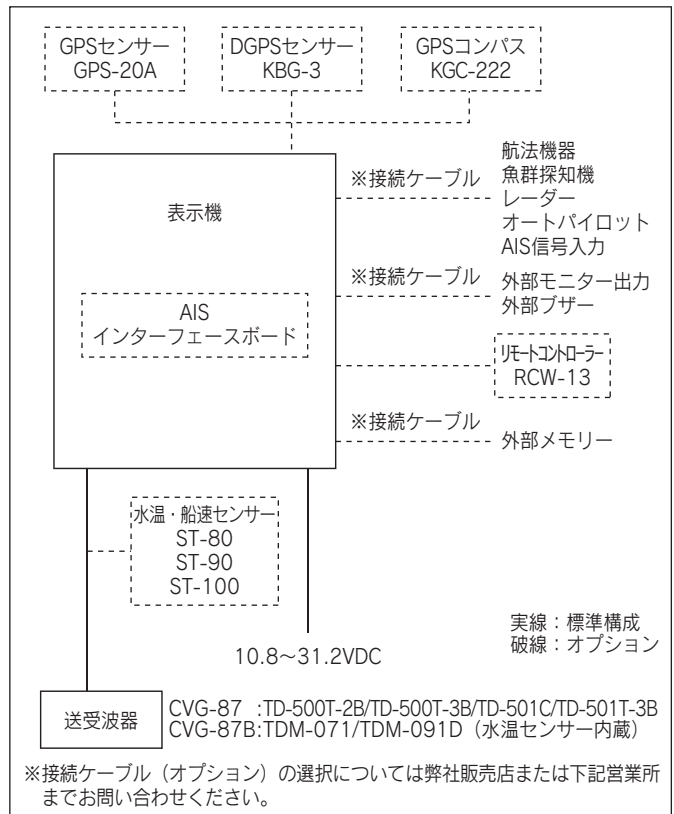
GPSセンサー
GPS-20A

DGPSセンサー
KBG-3

GPSコンパス
KGC-222

表示機

AIS
インターフェースボード

※接続ケーブル

航法機器
魚群探知機
レーダー
オートパイロット
AIS信号入力

※接続ケーブル

外部モニター出力
外部ブザー

リモートコントローラー
RCW-13

※接続ケーブル

外部メモリー

水温・船速センサー
ST-80
ST-90
ST-100

実線：標準構成
破線：オプション

10.8～31.2VDC

送受波器

CVG-87 :TD-500T-2B/TD-500T-3B/TD-501C/TD-501T-3B
CVG-87B:TDM-071/TDM-091D（水温センサー内蔵）

※接続ケーブル（オプション）の選択については弊社販売店または下記営業所までお問い合わせください。